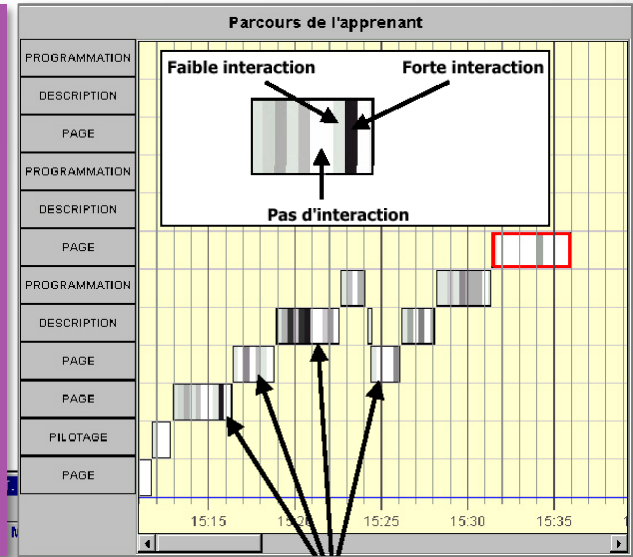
Parcours de l'apprenant

PROGRAMMATION
DESCRIPTION
PAGE
PROGRAMMATION
DESCRIPTION
PAGE
PROGRAMMATION
DESCRIPTION
PAGE
PAGE
PILOTAGE
PAGE

Faible interaction
Forte interaction
Pas d'interaction

15:15
15:2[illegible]
15:25
15:30
15:35
1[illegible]